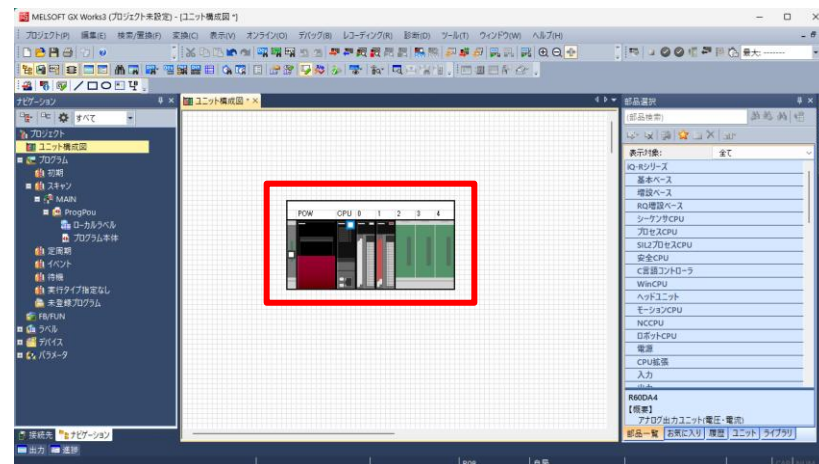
MELSOFT GX Works3 (プロジェクト未設定) - [ユニット構成図 *]

プロジェクト(P) 編集(E) 検索/置換(F) 変換(C) 表示(V) オンライン(O) デバッグ(B) レコーディング(R) 診断(D) ツール(T) ウィンドウ(W) ヘルプ(H)

最大: -------

ナビゲーション
すべて
プロジェクト
ユニット構成図
プログラム
初期
スキャン
MAIN
ProgPou
ローカルラベル
プログラム本体
定周期
イベント
待機
実行タイプ指定なし
未登録プログラム
FB/FUN
ラベル
デバイス
パラメータ

接続先 ナビゲーション

出力 進捗

ユニット構成図 *

POW CPU 0 1 2 3 4

部品選択
(部品検索)
表示対象: 全て
iQ-Rシリーズ
基本ベース
増設ベース
RQ増設ベース
シーケンサCPU
プロセスCPU
SIL2プロセスCPU
安全CPU
C言語コントローラ
WinCPU
ヘッドユニット
モーションCPU
NCCPU
ロボットCPU
電源
CPU拡張
入力
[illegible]

R60DA4
【概要】
アナログ出力ユニット(電圧・電流)

部品一覧 お気に入り 履歴 ユニット ライブラリ